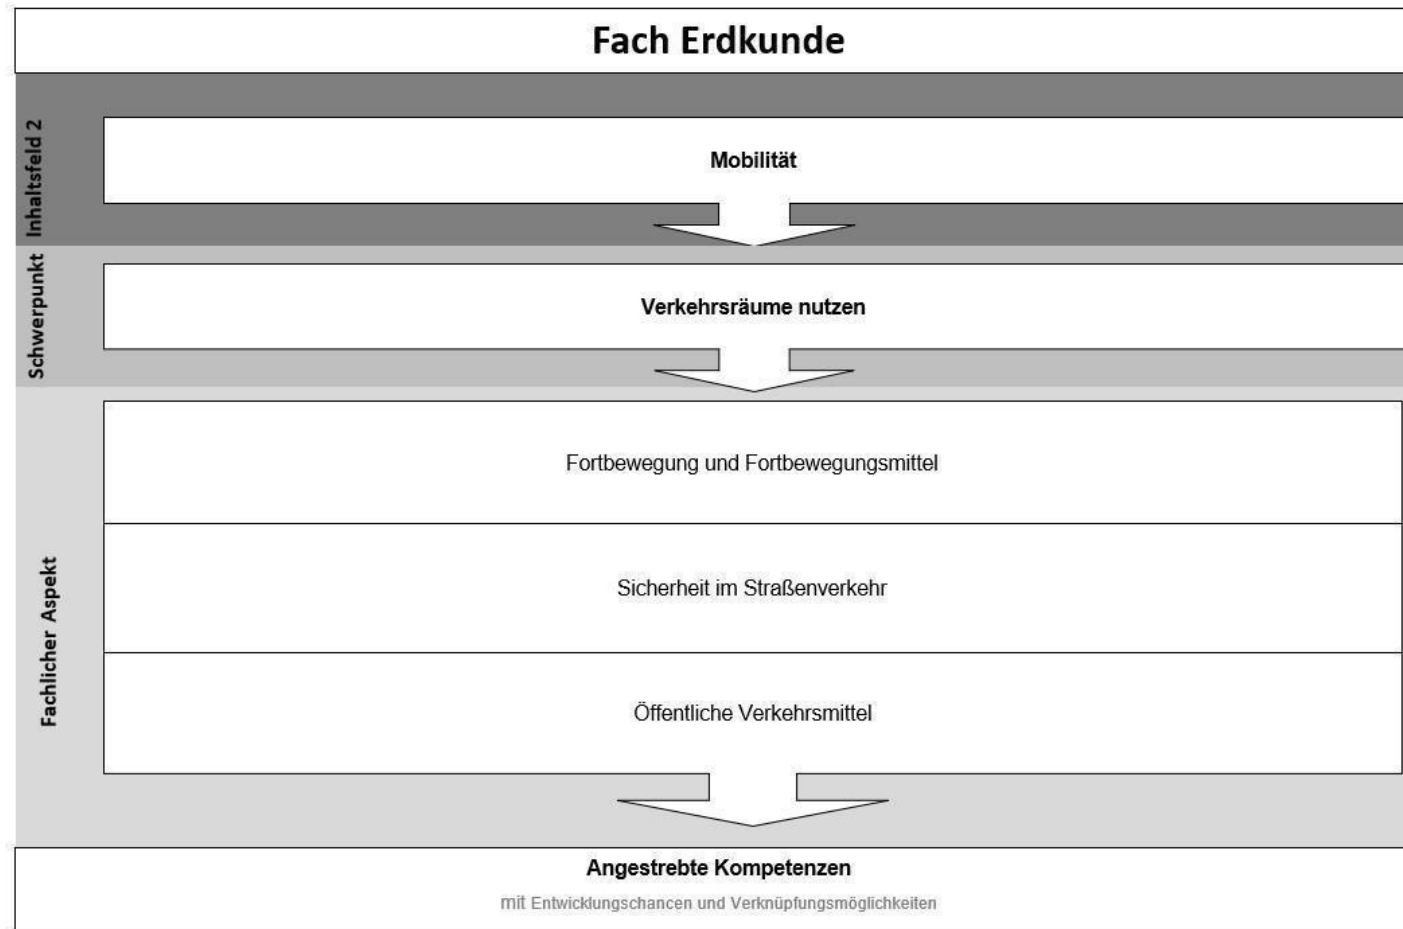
Fach Erdkunde

Inhaltsfeld 2

Mobilität

Schwerpunkt

Verkehrsräume nutzen

Fachlicher Aspekt

Fortbewegung und Fortbewegungsmittel

Sicherheit im Straßenverkehr

Öffentliche Verkehrsmittel

Angestrebte Kompetenzen

mit Entwicklungschancen und Verknüpfungsmöglichkeiten